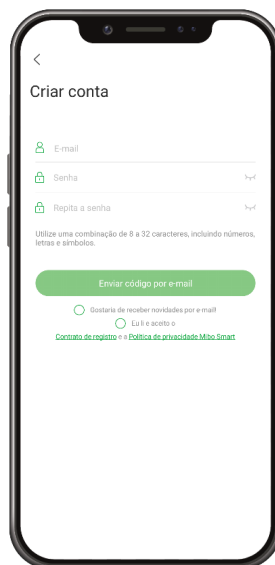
<

Criar conta

E-mail

Senha

Repita a senha

Utilize uma combinação de 8 a 32 caracteres, incluindo números, letras e símbolos.

Enviar código por e-mail

Gostaria de receber novidades por e-mail!

Eu li e aceito o

Contrato de registro e a Política de privacidade Mibo Smart